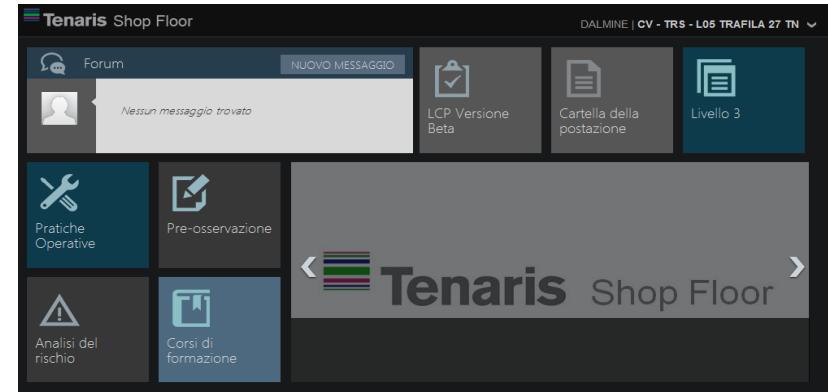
Tenaris Shop Floor

DALMINE | CV - TRS - L05 TRAFILA 27 TN

Forum

NUOVO MESSAGGIO

Nessun messaggio trovato

LCP Versione Beta

Cartella della postazione

Livello 3

Pratiche Operative

Pre-osservazione

Tenaris Shop Floor

Analisi del rischio

Corsi di formazione